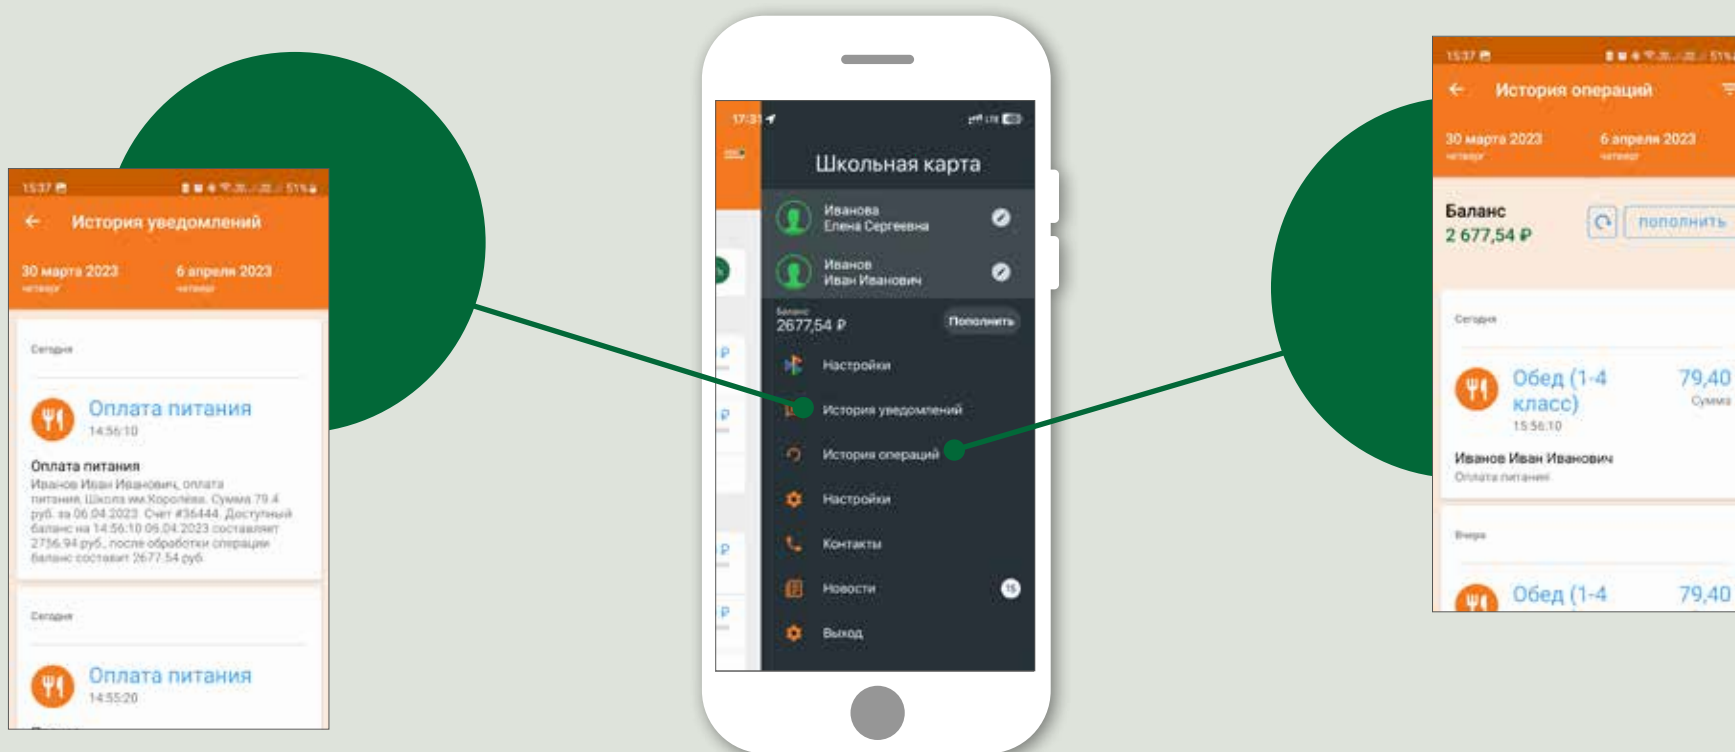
15:37
51%
История уведомлений
30 марта 2023
четверг
6 апреля 2023
четверг
Сегодня
Оплата питания
14:56:10
Оплата питания
Иванов Иван Иванович, оплата питания, Школа им.Королёва. Сумма 79.4 руб. за 06.04.2023. Счет #36444. Доступный баланс на 14:56:10 06.04.2023 составляет 2756.94 руб., после обработки операции баланс составит 2677.54 руб.
Сегодня
Оплата питания
14:55:20

17:31
Школьная карта
Иванова Елена Сергеевна
Иванов Иван Иванович
Баланс
2677,54 ₽
Пополнить
Настройки
История уведомлений
История операций
Настройки
Контакты
Новости
15
Выход

15:37
51%
История операций
30 марта 2023
четверг
6 апреля 2023
четверг
Баланс
2 677,54 ₽
пополнить
Сегодня
Обед (1-4 класс)
15:56:10
79,40
Сумма
Иванов Иван Иванович
Оплата питания
Вчера
Обед (1-4
79,40